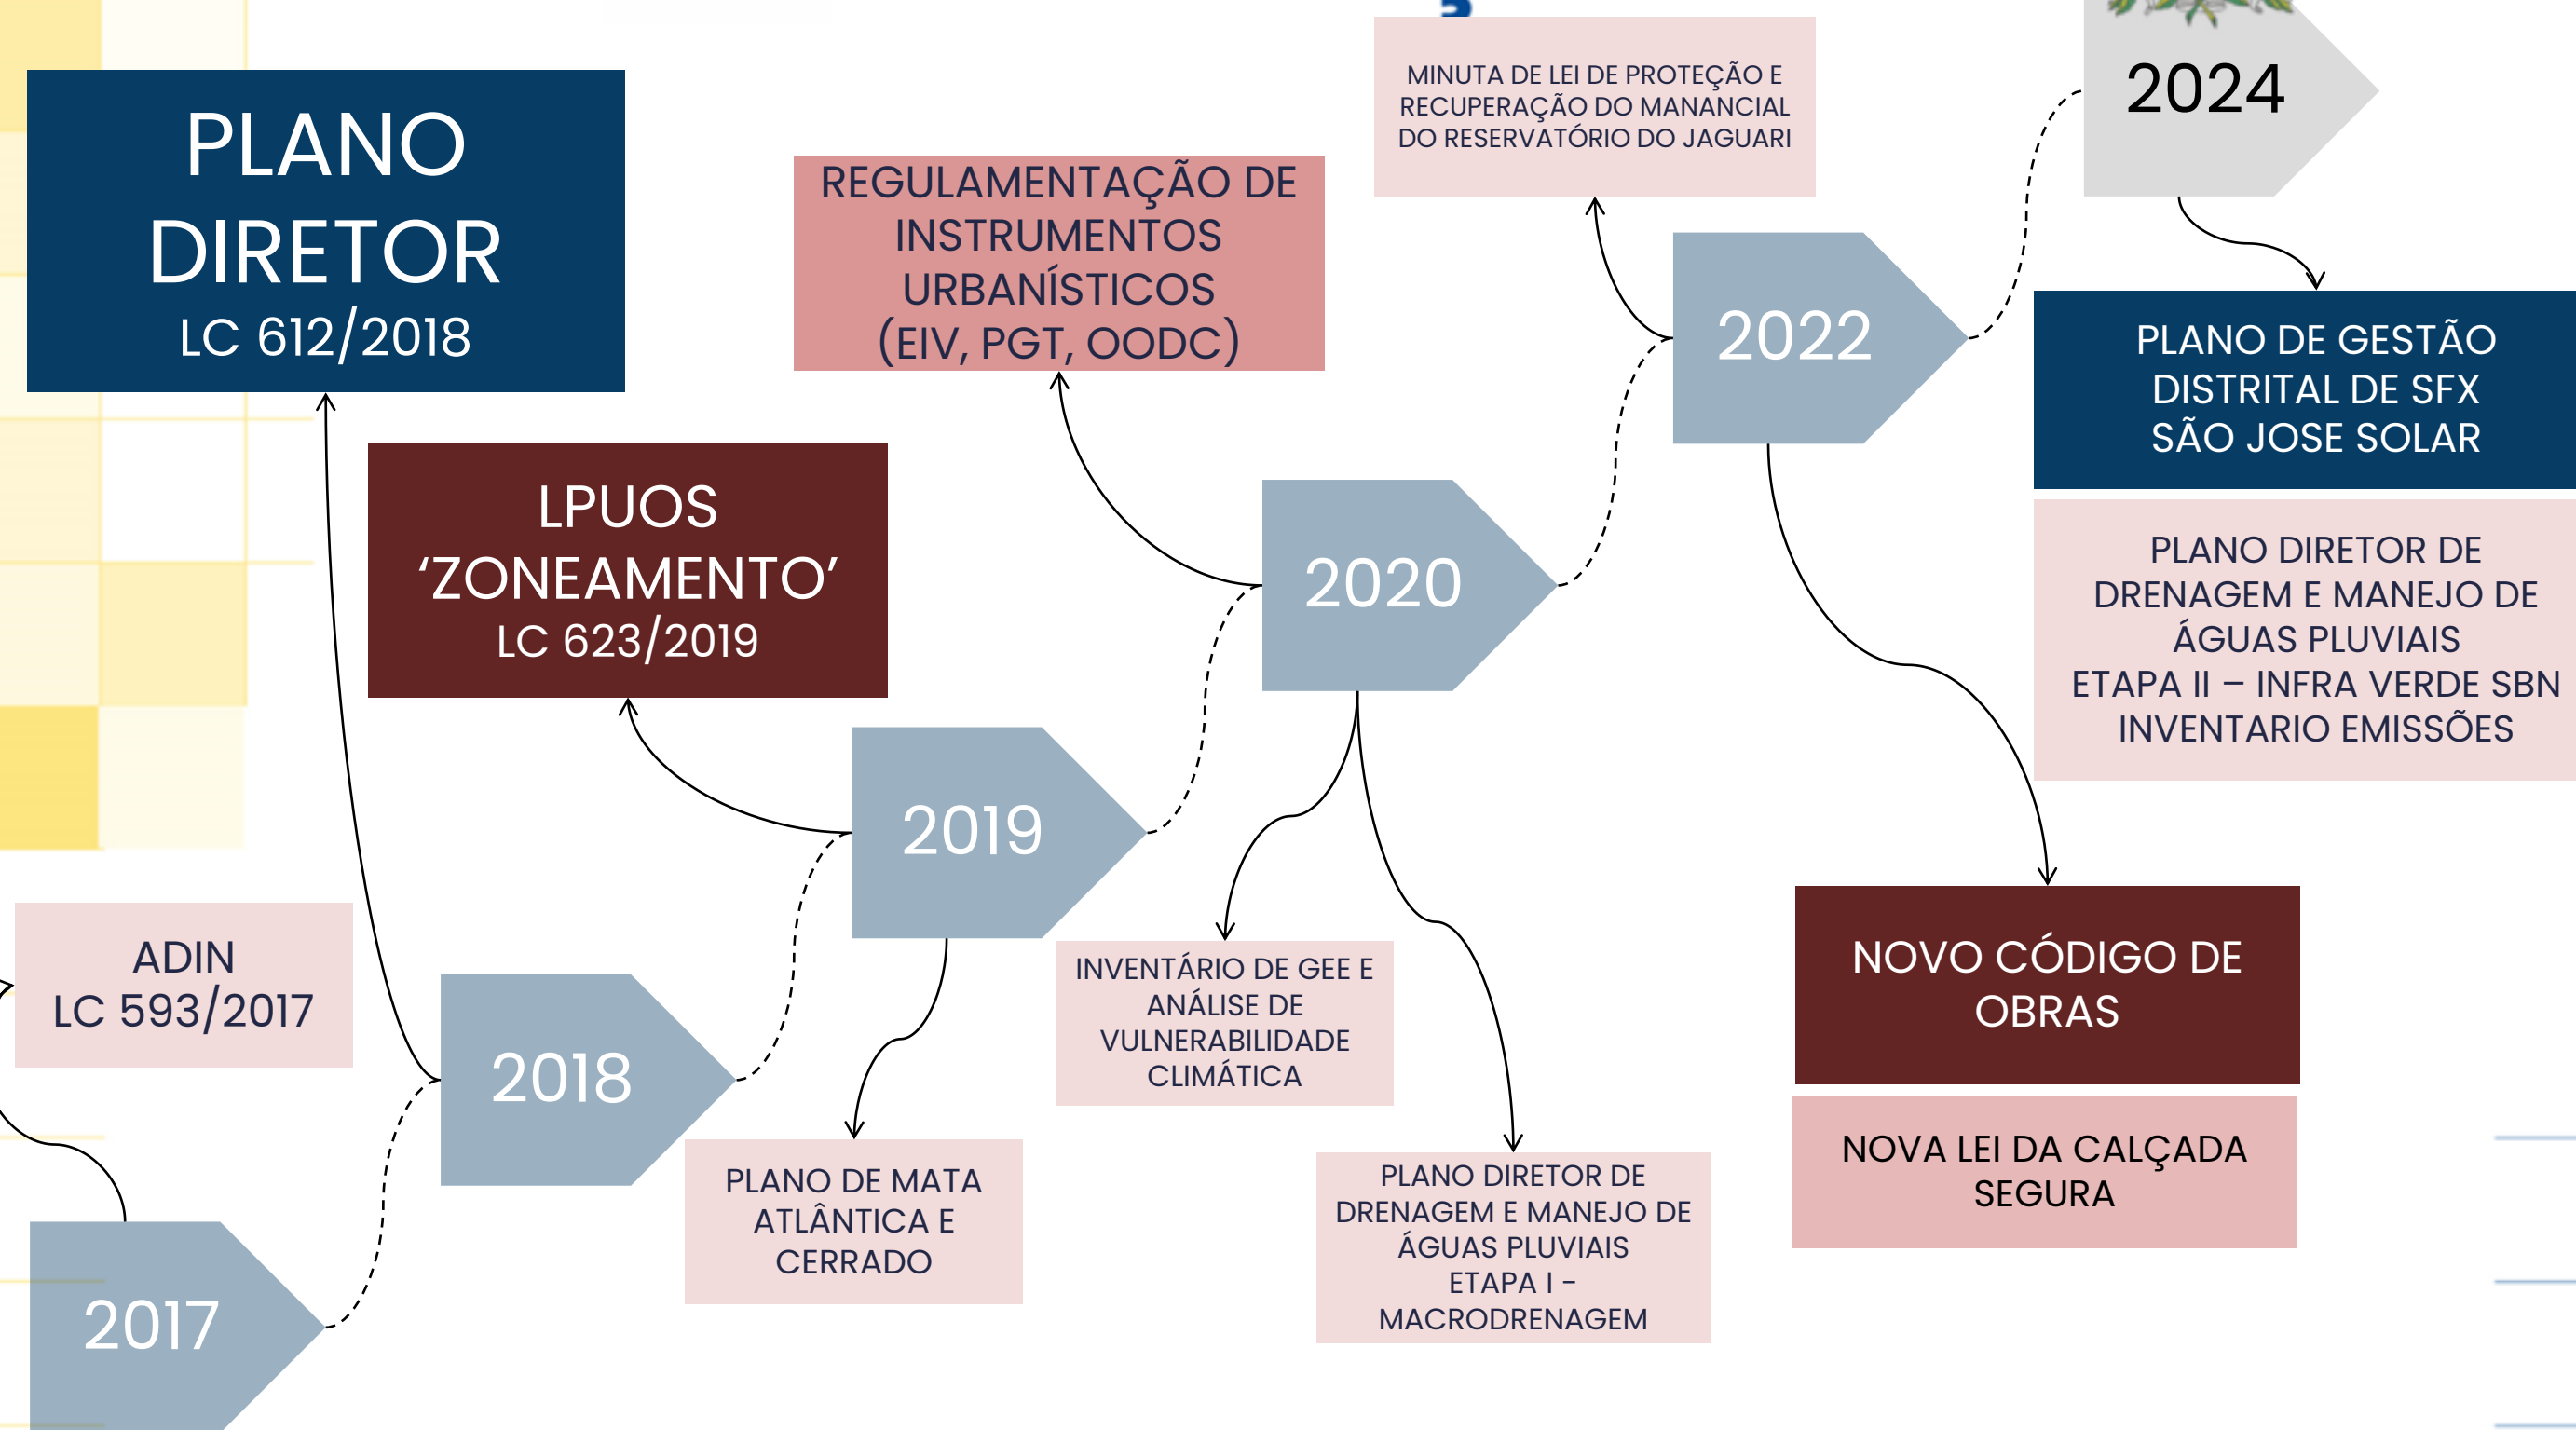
PLANO DIRETOR
LC 612/2018

REGULAMENTAÇÃO DE INSTRUMENTOS URBANÍSTICOS (EIV, PGT, OODC)

MINUTA DE LEI DE PROTEÇÃO E RECUPERAÇÃO DO MANANCIAL DO RESERVATÓRIO DO JAGUARI

2024

PLANO DE GESTÃO DISTRITAL DE SFX
SÃO JOSE SOLAR

2022

LPUOS
'ZONEAMENTO'
LC 623/2019

2020

PLANO DIRETOR DE DRENAGEM E MANEJO DE ÁGUAS PLUVIAIS
ETAPA II – INFRA VERDE SBN
INVENTARIO EMISSÕES

2019

ADIN
LC 593/2017

INVENTÁRIO DE GEE E ANÁLISE DE VULNERABILIDADE CLIMÁTICA

NOVO CÓDIGO DE OBRAS

2018

NOVA LEI DA CALÇADA SEGURA

PLANO DE MATA ATLÂNTICA E CERRADO

PLANO DIRETOR DE DRENAGEM E MANEJO DE ÁGUAS PLUVIAIS
ETAPA I – MACRODRENAGEM

2017